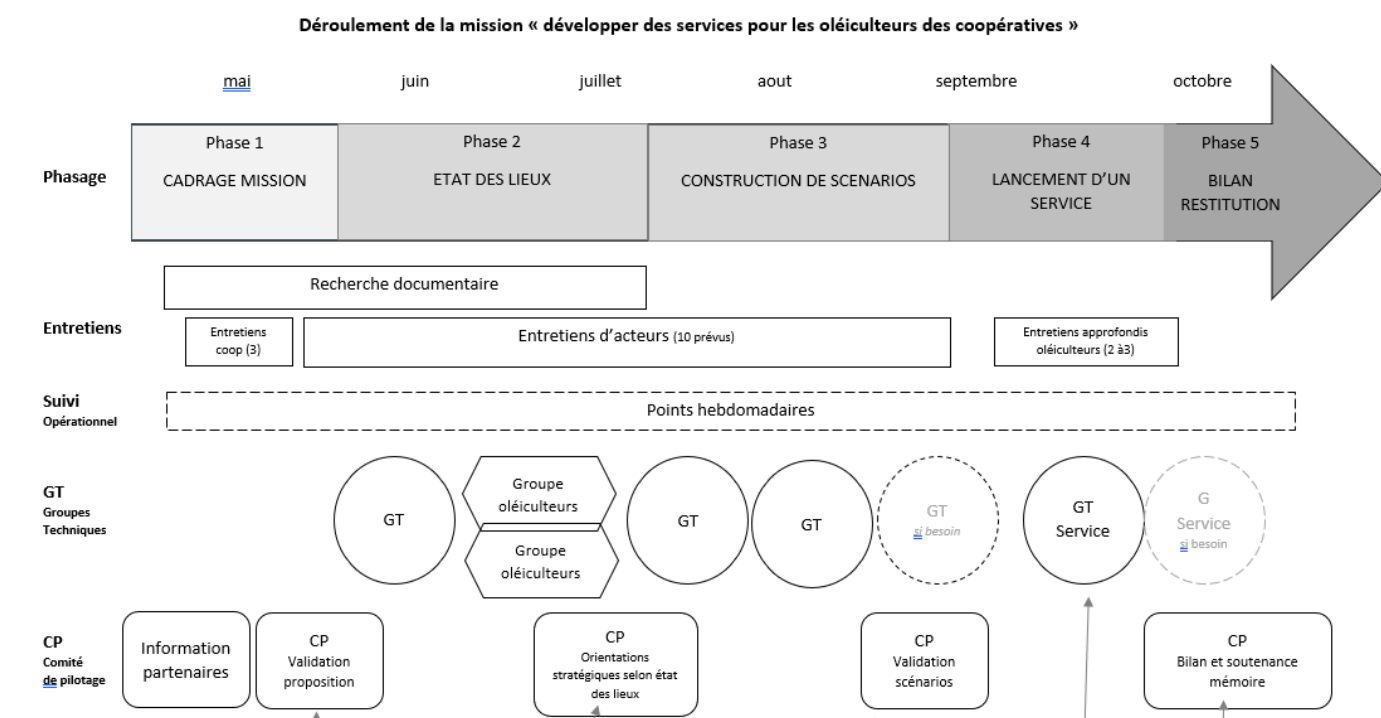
Déroulement de la mission « développer des services pour les oléiculteurs des coopératives »

mai juin juillet aout septembre octobre

Phasage

Phase 1
CADRAGE MISSION

Phase 2
ETAT DES LIEUX

Phase 3
CONSTRUCTION DE SCENARIOS

Phase 4
LANCEMENT D'UN SERVICE

Phase 5
BILAN RESTITUTION

Recherche documentaire

Entretiens

Entretiens coop (3)

Entretiens d'acteurs (10 prévus)

Entretiens approfondis oléiculteurs (2 à3)

Suivi
Opérationnel

Points hebdomadaires

GT
Groupes
Techniques

GT

Groupe oléiculteurs

Groupe oléiculteurs

GT

GT

GT
si besoin

GT
Service

G
Service
si besoin

CP
Comité
de pilotage

Information partenaires

CP
Validation proposition

CP
Orientations stratégiques selon état des lieux

CP
Validation scénarios

CP
Bilan et soutenance mémoire